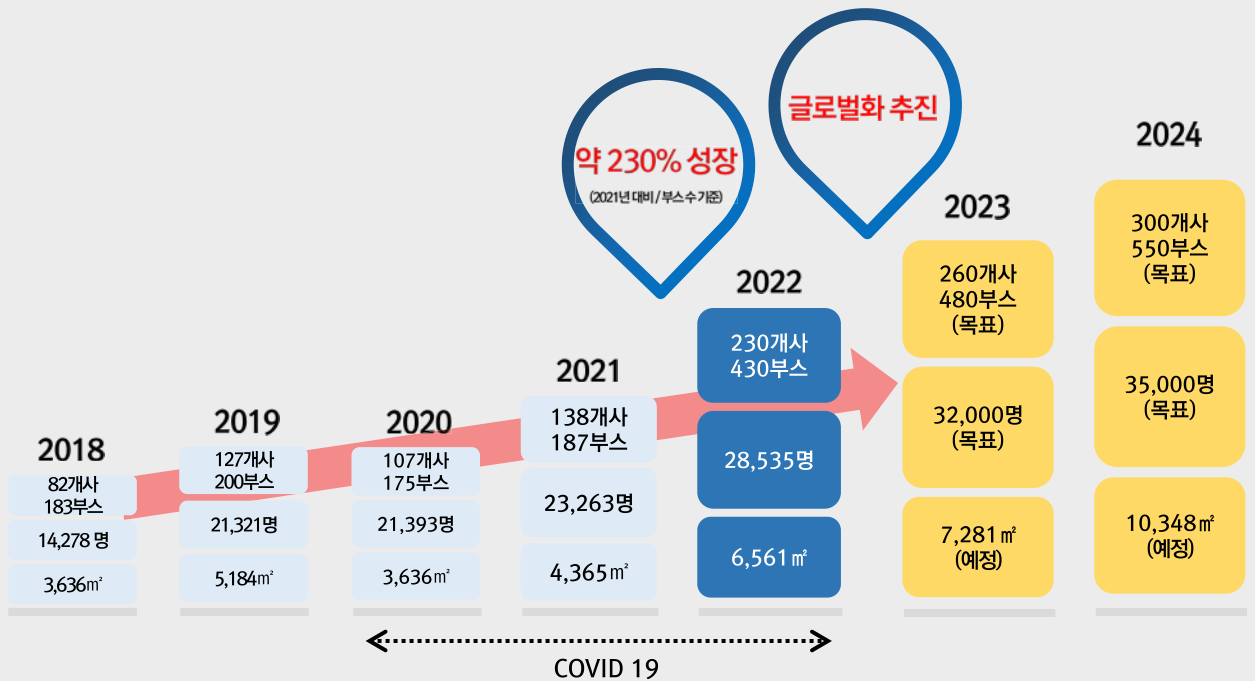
약 230% 성장
(2021년 대비 / 부스 수 기준)

글로벌화 추진

2018
82개사
183부스
14,278 명
3,636㎡

2019
127개사
200부스
21,321명
5,184㎡

2020
107개사
175부스
21,393명
3,636㎡

2021
138개사
187부스
23,263명
4,365㎡

2022
230개사
430부스
28,535명
6,561㎡

2023
260개사
480부스
(목표)
32,000명
(목표)
7,281㎡
(예정)

2024
300개사
550부스
(목표)
35,000명
(목표)
10,348㎡
(예정)

COVID 19